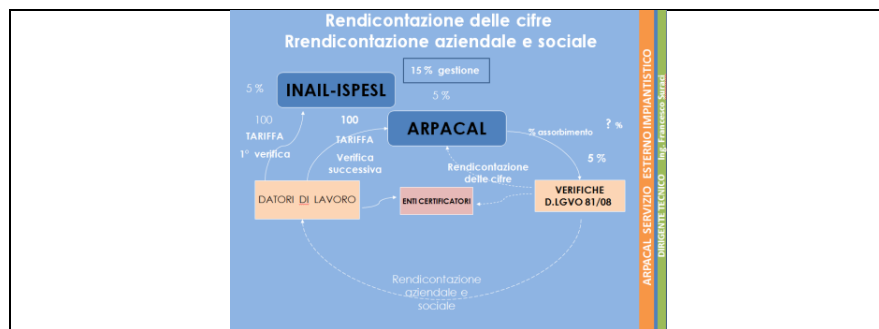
Rendicontazione delle cifre
Rrendicontazione aziendale e sociale

15 % gestione

5 %

INAIL-ISPESL

5 %

100
TARIFFA
1° verifica

100
TARIFFA
Verifica successiva

ARPACAL

% assorbimento

? %

5 %

Rendicontazione delle cifre

DATORI DI LAVORO

ENTI CERTIFICATORI

VERIFICHE
D.LGVO 81/08

Rendicontazione aziendale e sociale

ARPACAL SERVIZIO ESTERNO IMPIANTISTICO

DIRIGENTE TECNICO Ing. Francesco Surace